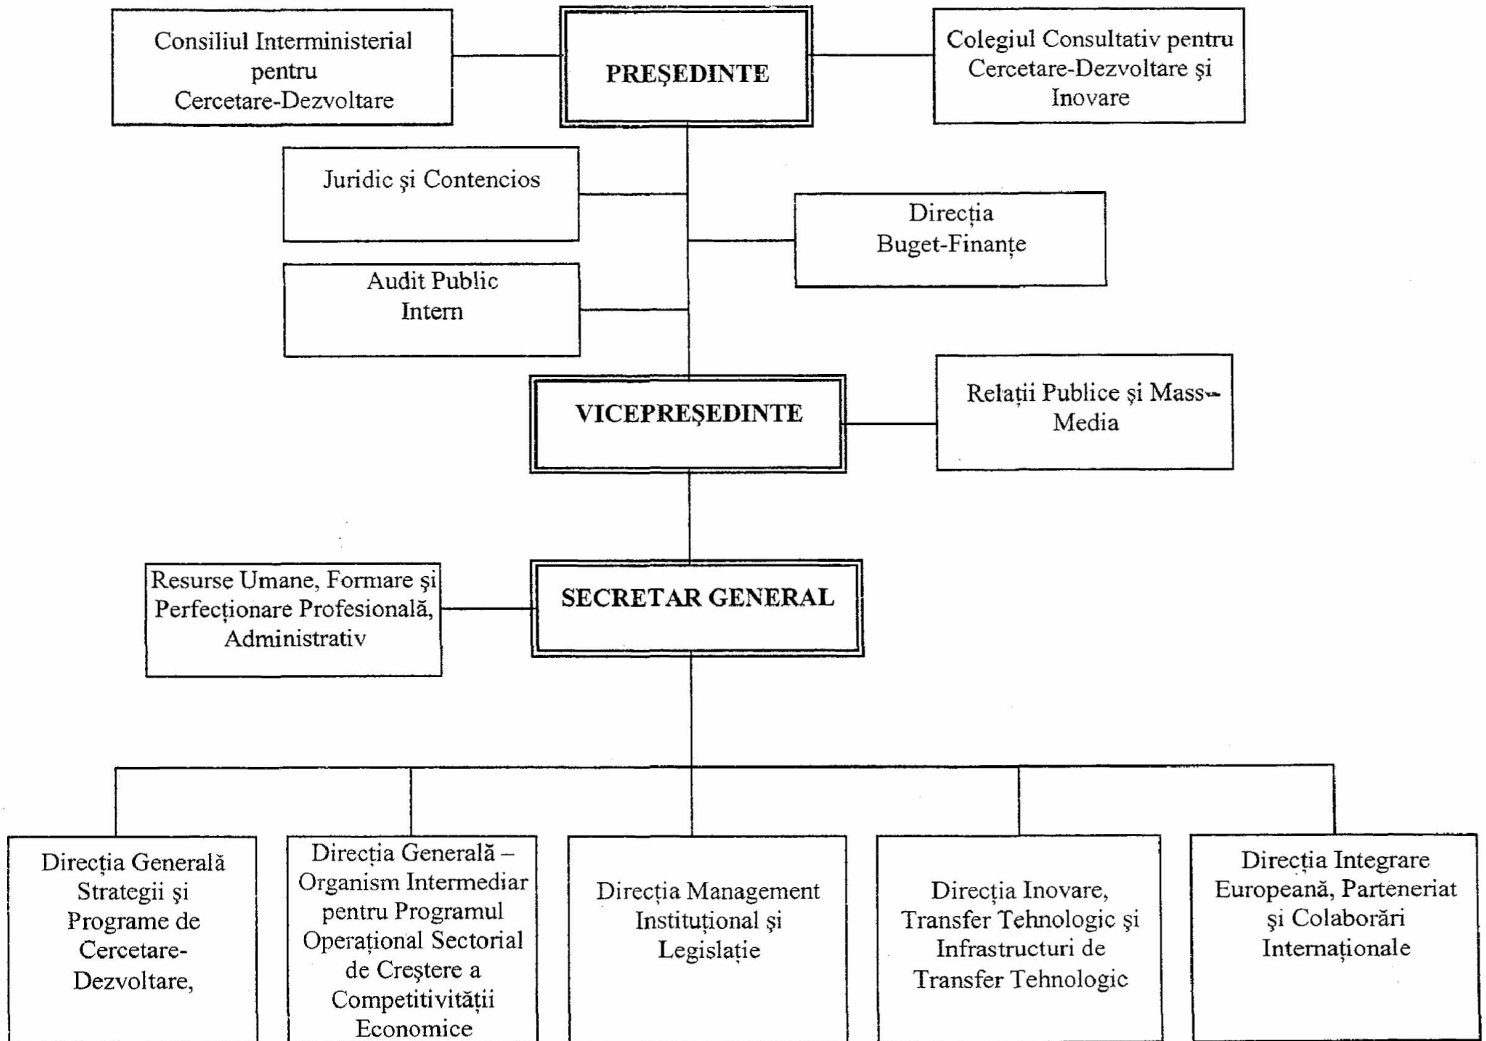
Consiliul Interministerial pentru Cercetare-Dezvoltare

PREŞEDINTE

Colegiul Consultativ pentru Cercetare-Dezvoltare şi Inovare

Juridic şi Contencios

Direcţia Buget-Finanţe

Audit Public Intern

VICEPREŞEDINTE

Relaţii Publice şi Mass-Media

Resurse Umane, Formare şi Perfecţionare Profesională, Administrativ

SECRETAR GENERAL

Direcţia Generală Strategii şi Programe de Cercetare-Dezvoltare,

Direcţia Generală – Organism Intermediar pentru Programul Operaţional Sectorial de Creştere a Competitivităţii Economice

Direcţia Management Instituţional şi Legislaţie

Direcţia Inovare, Transfer Tehnologic şi Infrastructuri de Transfer Tehnologic

Direcţia Integrare Europeană, Parteneriat şi Colaborări Internaţionale